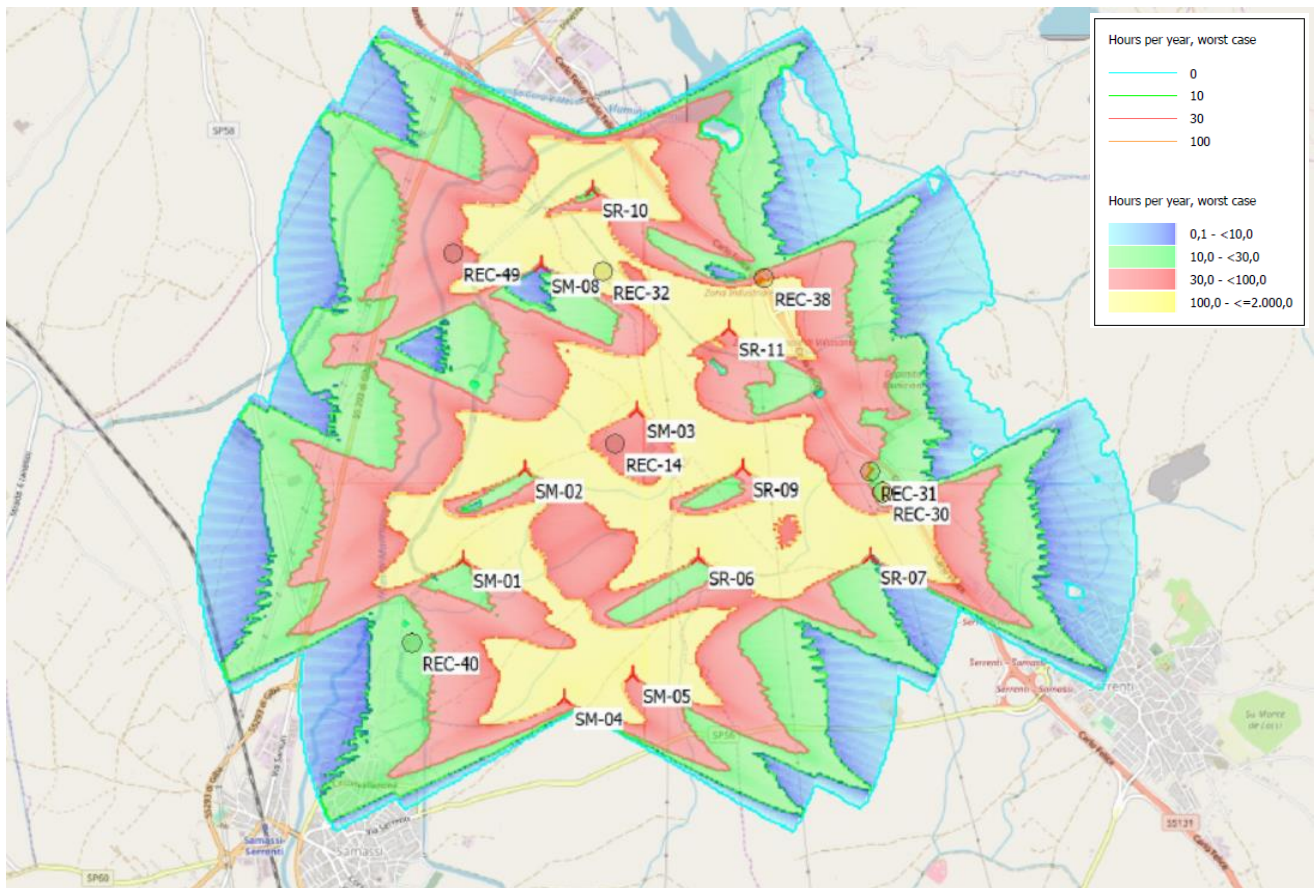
Hours per year, worst case
0
10
30
100

Hours per year, worst case
0,1 - <10,0
10,0 - <30,0
30,0 - <100,0
100,0 - <=2.000,0

SP58
SR-10
REC-49
SM-08
REC-32
REC-38
SR-11
SM-03
REC-14
SM-02
SR-09
REC-31
REC-30
SM-01
SR-06
SR-07
REC-40
SM-05
SM-04
SP58
Serrenti
Su Monte de Luci
Carlo Felice
SS131
Samassi
Serrenti
SP60
Via Serrenti